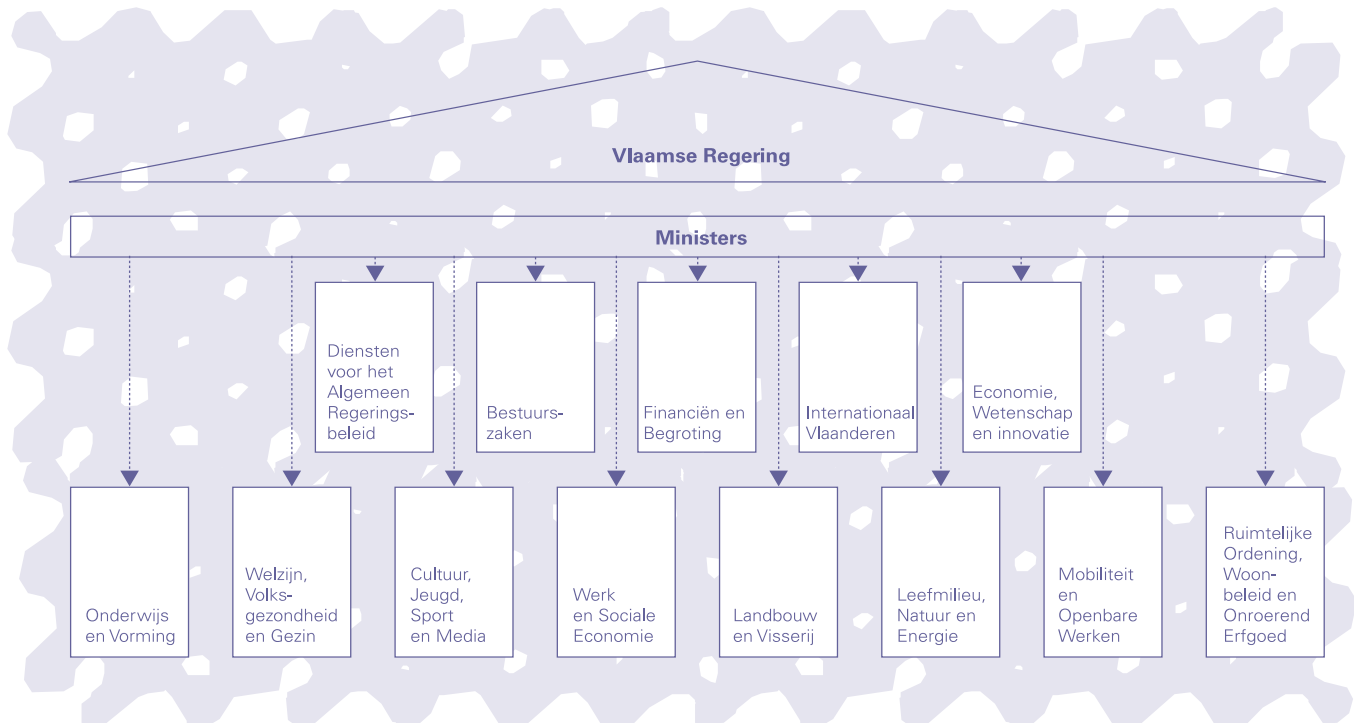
Vlaamse Regering

Ministers

Diensten voor het Algemeen Regeringsbeleid

Bestuurszaken

Financiën en Begroting

Internationaal Vlaanderen

Economie, Wetenschap en innovatie

Onderwijs en Vorming

Welzijn, Volksgezondheid en Gezin

Cultuur, Jeugd, Sport en Media

Werk en Sociale Economie

Landbouw en Visserij

Leefmilieu, Natuur en Energie

Mobiliteit en Openbare Werken

Ruimtelijke Ordening, Woonbeleid en Onroerend Erfgoed